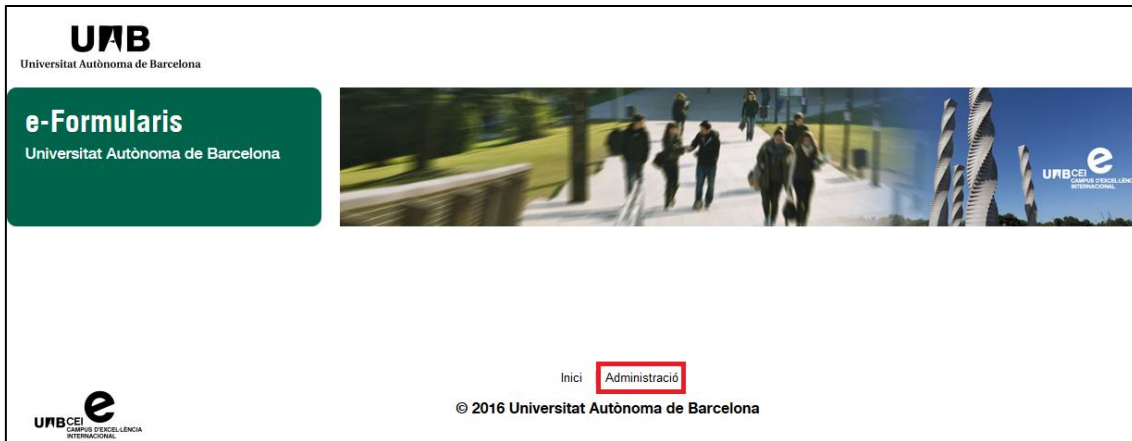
UAB
Universitat Autònoma de Barcelona

e-Formularis
Universitat Autònoma de Barcelona

UAB CEI e CAMPUS D'EXCEL·LÈNCIA INTERNACIONAL

Inici Administració

© 2016 Universitat Autònoma de Barcelona

UAB CEI e CAMPUS D'EXCEL·LÈNCIA INTERNACIONAL